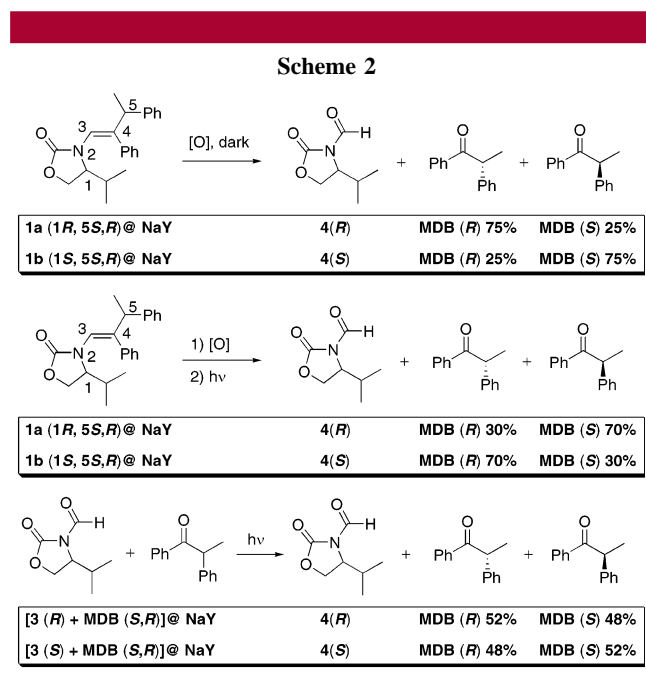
Scheme 2

O, N, 3, 2, 1, O, 4, 5, Ph, Ph

[O], dark

O, N, H, O, +, Ph, O, Ph, +, Ph, O, Ph

| 1a (1*R*, 5*S*,*R*)@ NaY | 4(*R*) | MDB (*R*) 75% | MDB (*S*) 25% |
|---|---|---|---|
| 1b (1*S*, 5*S*,*R*)@ NaY | 4(*S*) | MDB (*R*) 25% | MDB (*S*) 75% |

O, N, 3, 2, 1, O, 4, 5, Ph, Ph

1) [O]
2) hν

O, N, H, O, +, Ph, O, Ph, +, Ph, O, Ph

| 1a (1*R*, 5*S*,*R*)@ NaY | 4(*R*) | MDB (*R*) 30% | MDB (*S*) 70% |
|---|---|---|---|
| 1b (1*S*, 5*S*,*R*)@ NaY | 4(*S*) | MDB (*R*) 70% | MDB (*S*) 30% |

O, N, H, O, +, Ph, O, Ph

hν

O, N, H, O, +, Ph, O, Ph, +, Ph, O, Ph

| [3 (*R*) + MDB (*S*,*R*)]@ NaY | 4(*R*) | MDB (*R*) 52% | MDB (*S*) 48% |
|---|---|---|---|
| [3 (*S*) + MDB (*S*,*R*)]@ NaY | 4(*S*) | MDB (*R*) 48% | MDB (*S*) 52% |